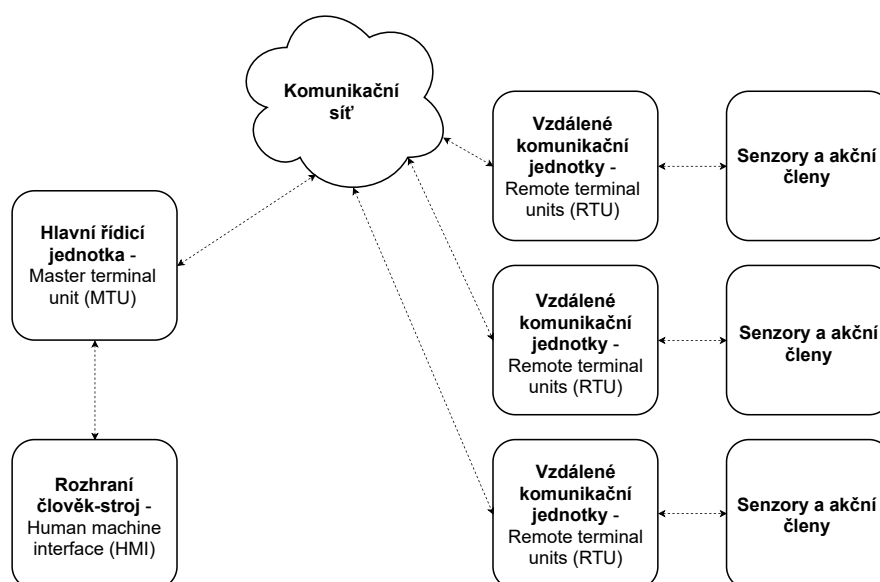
Komunikační síť

Vzdálené komunikační jednotky - Remote terminal units (RTU)

Senzory a akční členy

Hlavní řídicí jednotka - Master terminal unit (MTU)

Vzdálené komunikační jednotky - Remote terminal units (RTU)

Senzory a akční členy

Rozhraní člověk-stroj - Human machine interface (HMI)

Vzdálené komunikační jednotky - Remote terminal units (RTU)

Senzory a akční členy